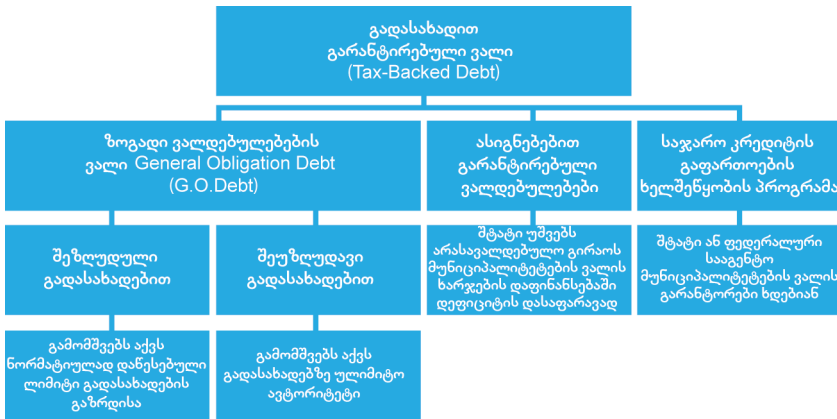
გადასახადით გარანტირებული ვალი (Tax-Backed Debt)

ზოგადი ვალდებულებების ვალი General Obligation Debt (G.O.Debt)

ასიგნებებით გარანტირებული ვალდებულებები

საჯარო კრედიტის გაფართოების ხელშეწყობის პროგრამა

შეზღუდული გადასახადებით

შეუზღუდავი გადასახადებით

შტატი უშვებს არასავალდებულო გირაოს მუნიციპალიტეტების ვალის ხარჯების დაფინანსებაში დეფიციტის დასაფარავად

შტატი ან ფედერალური სააგენტო მუნიციპალიტეტების ვალის გარანტორები ხდებიან

გამომშვებს აქვს ნორმატიულად დაწესებული ლიმიტი გადასახადების გაზრდისა

გამომშვებს აქვს გადასახადებზე ულიმიტო ავტორიტეტი